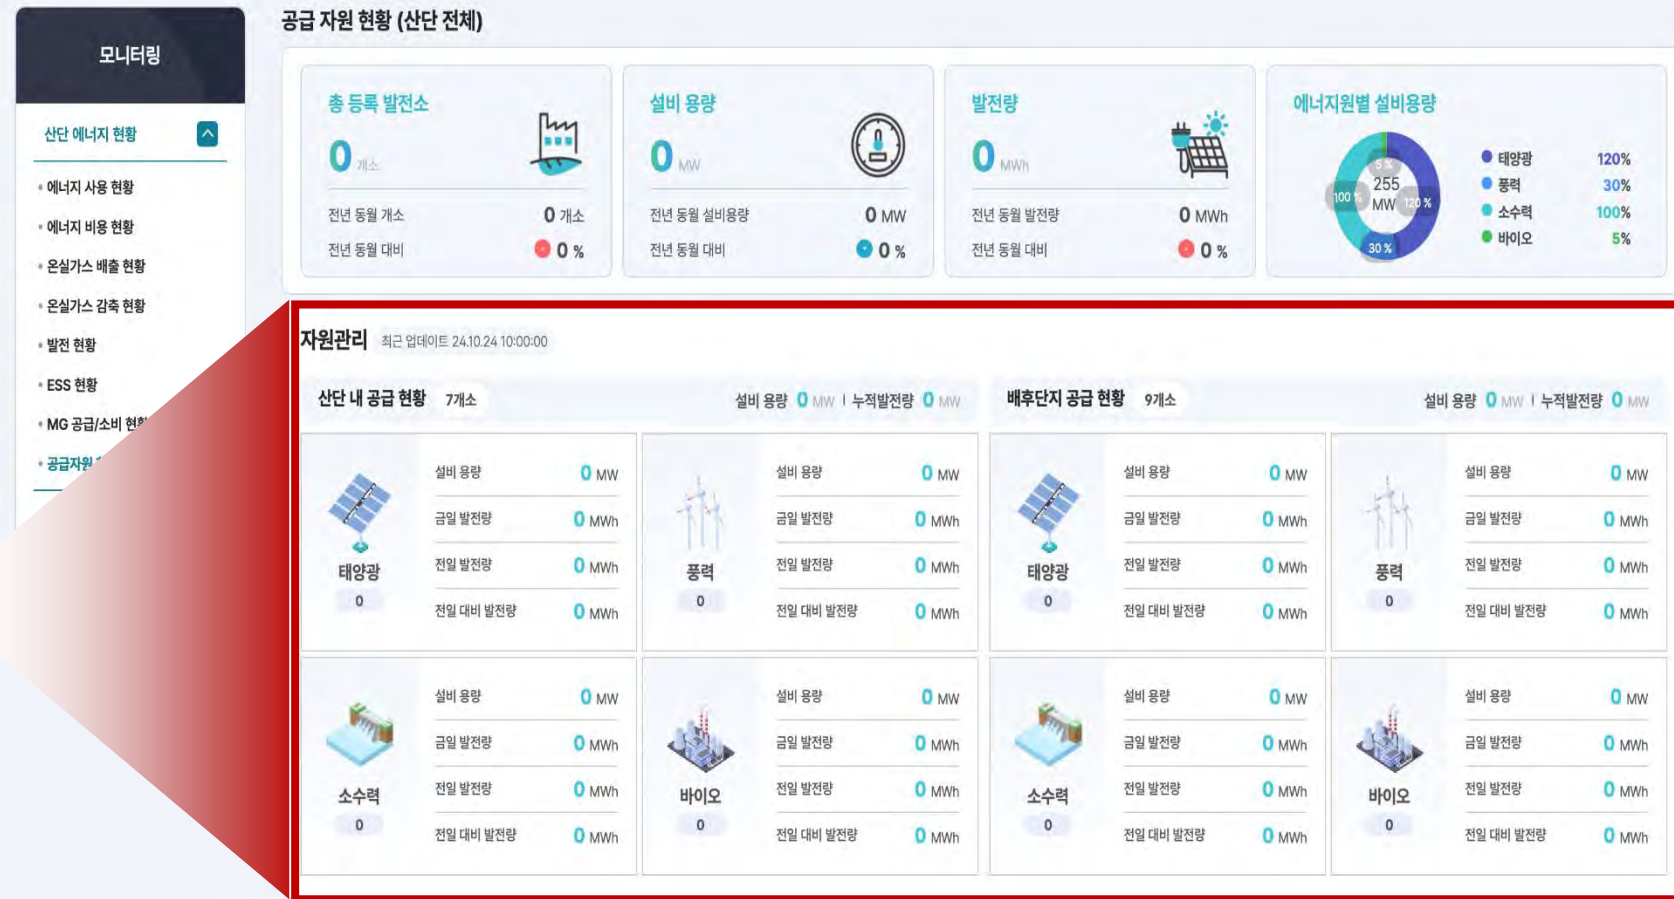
모니터링

산단 에너지 현황

• 에너지 사용 현황
• 에너지 비용 현황
• 온실가스 배출 현황
• 온실가스 감축 현황
• 발전 현황
• ESS 현황
• MG 공급/소비 현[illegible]
• 공급자원 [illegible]

공급 자원 현황 (산단 전체)

총 등록 발전소
0 개소
전년 동월 개소 0 개소
전년 동월 대비 0 %

설비 용량
0 MW
전년 동월 설비용량 0 MW
전년 동월 대비 0 %

발전량
0 MWh
전년 동월 발전량 0 MWh
전년 동월 대비 0 %

에너지원별 설비용량
5 %
255 MW
100 %
120 %
30 %
태양광 120%
풍력 30%
소수력 100%
바이오 5%

자원관리 최근 업데이트 24.10.24 10:00:00

산단 내 공급 현황 7개소 설비 용량 0 MW | 누적발전량 0 MW

배후단지 공급 현황 9개소 설비 용량 0 MW | 누적발전량 0 MW

태양광
0
설비 용량 0 MW
금일 발전량 0 MWh
전일 발전량 0 MWh
전일 대비 발전량 0 MWh

풍력
0
설비 용량 0 MW
금일 발전량 0 MWh
전일 발전량 0 MWh
전일 대비 발전량 0 MWh

태양광
0
설비 용량 0 MW
금일 발전량 0 MWh
전일 발전량 0 MWh
전일 대비 발전량 0 MWh

풍력
0
설비 용량 0 MW
금일 발전량 0 MWh
전일 발전량 0 MWh
전일 대비 발전량 0 MWh

소수력
0
설비 용량 0 MW
금일 발전량 0 MWh
전일 발전량 0 MWh
전일 대비 발전량 0 MWh

바이오
0
설비 용량 0 MW
금일 발전량 0 MWh
전일 발전량 0 MWh
전일 대비 발전량 0 MWh

소수력
0
설비 용량 0 MW
금일 발전량 0 MWh
전일 발전량 0 MWh
전일 대비 발전량 0 MWh

바이오
0
설비 용량 0 MW
금일 발전량 0 MWh
전일 발전량 0 MWh
전일 대비 발전량 0 MWh